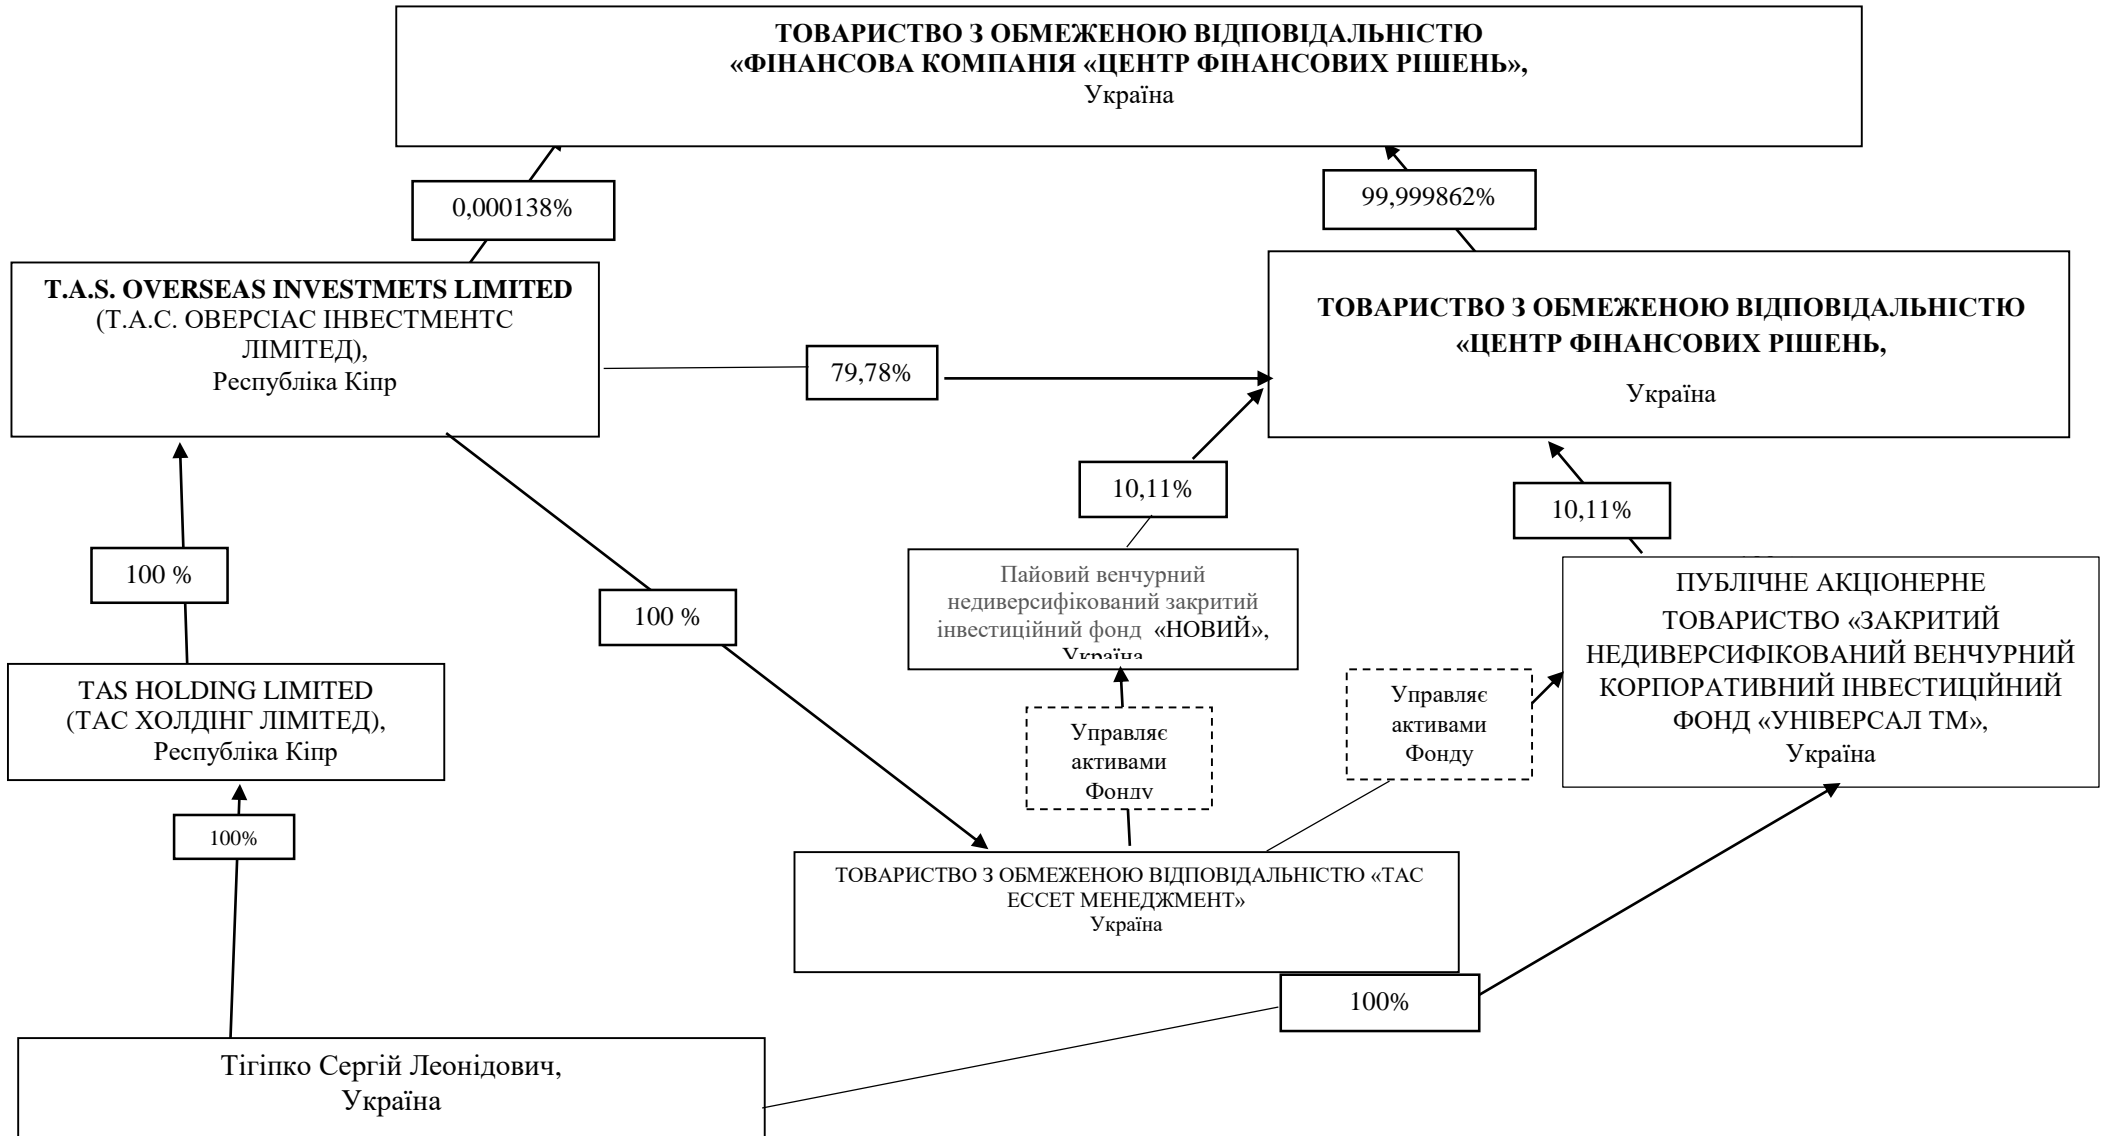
ТОВАРИСТВО З ОБМЕЖЕНОЮ ВІДПОВІДАЛЬНІСТЮ
«ФІНАНСОВА КОМПАНІЯ «ЦЕНТР ФІНАНСОВИХ РІШЕНЬ»,
Україна

0,000138%

99,999862%

T.A.S. OVERSEAS INVESTMETS LIMITED
(Т.А.С. ОВЕРСІАС ІНВЕСТМЕНТС ЛІМІТЕД),
Республіка Кіпр

79,78%

ТОВАРИСТВО З ОБМЕЖЕНОЮ ВІДПОВІДАЛЬНІСТЮ
«ЦЕНТР ФІНАНСОВИХ РІШЕНЬ,
Україна

10,11%

10,11%

100 %

100 %

Пайовий венчурний недиверсифікований закритий інвестиційний фонд «НОВИЙ», Україна

ПУБЛІЧНЕ АКЦІОНЕРНЕ ТОВАРИСТВО «ЗАКРИТИЙ НЕДИВЕРСИФІКОВАНИЙ ВЕНЧУРНИЙ КОРПОРАТИВНИЙ ІНВЕСТИЦІЙНИЙ ФОНД «УНІВЕРСАЛ ТМ»,
Україна

TAS HOLDING LIMITED
(ТАС ХОЛДІНГ ЛІМІТЕД),
Республіка Кіпр

Управляє активами Фонду

Управляє активами Фонду

100%

ТОВАРИСТВО З ОБМЕЖЕНОЮ ВІДПОВІДАЛЬНІСТЮ «ТАС ЕССЕТ МЕНЕДЖМЕНТ»
Україна

100%

Тігіпко Сергій Леонідович,
Україна